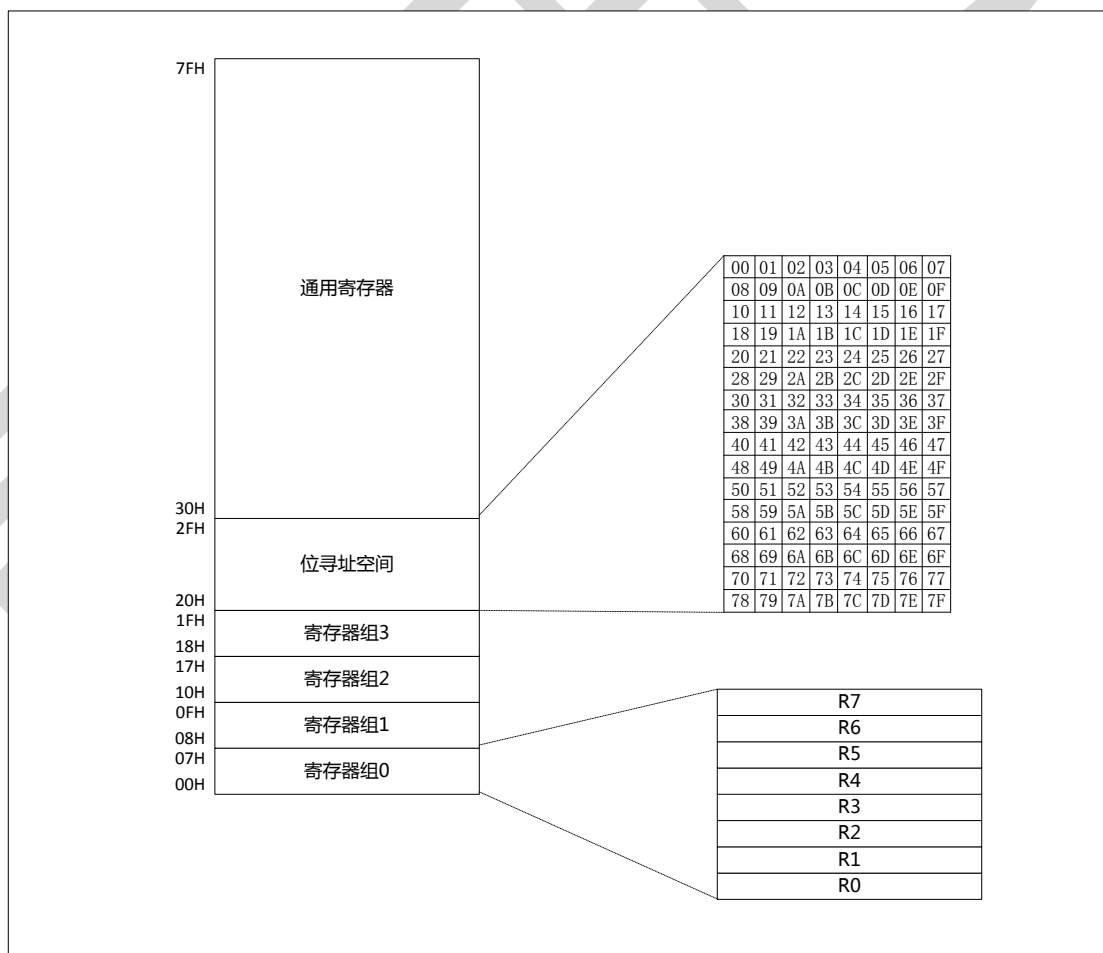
7FH

通用寄存器

30H
2FH

位寻址空间

20H
1FH

寄存器组3

18H
17H

寄存器组2

10H
0FH

寄存器组1

08H
07H

寄存器组0

00H

| 00 | 01 | 02 | 03 | 04 | 05 | 06 | 07 |
|---|---|---|---|---|---|---|---|
| 08 | 09 | 0A | 0B | 0C | 0D | 0E | 0F |
| 10 | 11 | 12 | 13 | 14 | 15 | 16 | 17 |
| 18 | 19 | 1A | 1B | 1C | 1D | 1E | 1F |
| 20 | 21 | 22 | 23 | 24 | 25 | 26 | 27 |
| 28 | 29 | 2A | 2B | 2C | 2D | 2E | 2F |
| 30 | 31 | 32 | 33 | 34 | 35 | 36 | 37 |
| 38 | 39 | 3A | 3B | 3C | 3D | 3E | 3F |
| 40 | 41 | 42 | 43 | 44 | 45 | 46 | 47 |
| 48 | 49 | 4A | 4B | 4C | 4D | 4E | 4F |
| 50 | 51 | 52 | 53 | 54 | 55 | 56 | 57 |
| 58 | 59 | 5A | 5B | 5C | 5D | 5E | 5F |
| 60 | 61 | 62 | 63 | 64 | 65 | 66 | 67 |
| 68 | 69 | 6A | 6B | 6C | 6D | 6E | 6F |
| 70 | 71 | 72 | 73 | 74 | 75 | 76 | 77 |
| 78 | 79 | 7A | 7B | 7C | 7D | 7E | 7F |

| R7 |
|---|
| R6 |
| R5 |
| R4 |
| R3 |
| R2 |
| R1 |
| R0 |